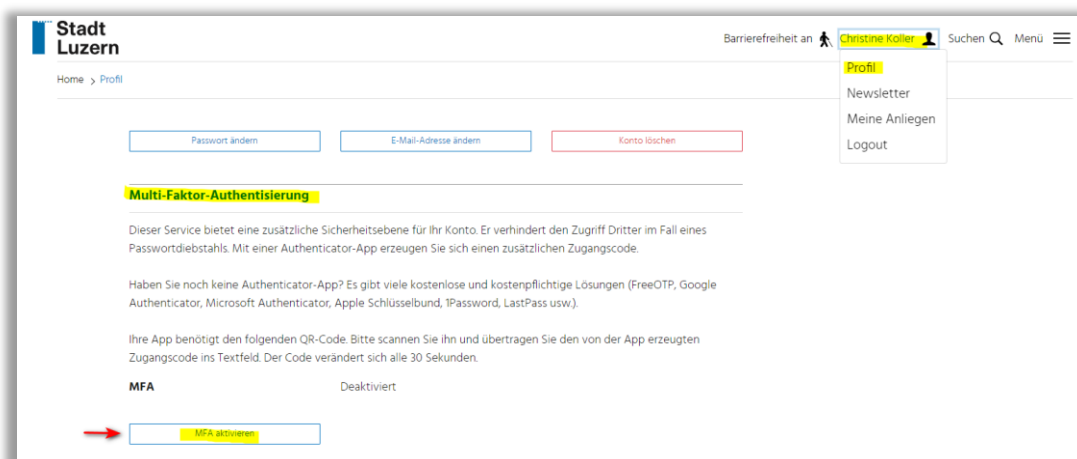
Stadt Luzern

Barrierefreiheit an Christine Koller Suchen Menü

Profil
Newsletter
Meine Anliegen
Logout

Home > Profil

Passwort ändern
E-Mail-Adresse ändern
Konto löschen

Multi-Faktor-Authentisierung

Dieser Service bietet eine zusätzliche Sicherheitsebene für Ihr Konto. Er verhindert den Zugriff Dritter im Fall eines Passwortdiebstahls. Mit einer Authenticator-App erzeugen Sie sich einen zusätzlichen Zugangscode.

Haben Sie noch keine Authenticator-App? Es gibt viele kostenlose und kostenpflichtige Lösungen (FreeOTP, Google Authenticator, Microsoft Authenticator, Apple Schlüsselbund, 1Password, LastPass usw.).

Ihre App benötigt den folgenden QR-Code. Bitte scannen Sie ihn und übertragen Sie den von der App erzeugten Zugangscode ins Textfeld. Der Code verändert sich alle 30 Sekunden.

MFA Deaktiviert

MFA aktivieren